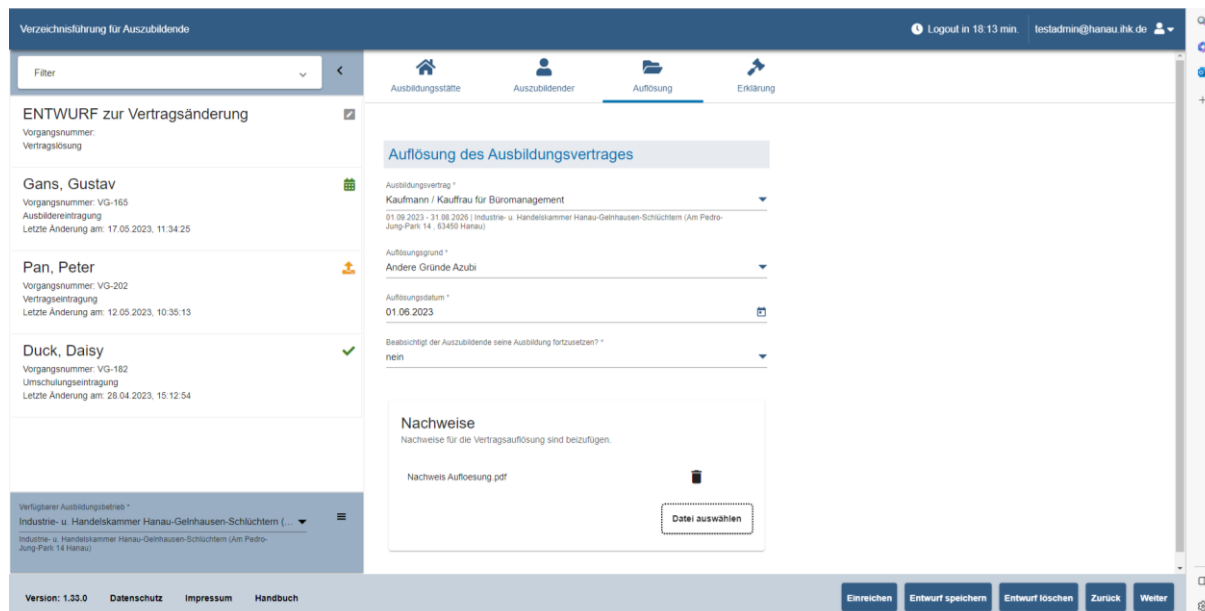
Verzeichnisführung für Auszubildende

Logout in 18:13 min. testadmin@hanau.ihk.de

Filter

ENTWURF zur Vertragsänderung
Vorgangsnummer:
Vertragslösung

Gans, Gustav
Vorgangsnummer: VG-165
Ausbildereintragung
Letzte Änderung am: 17.05.2023, 11:34:25

Pan, Peter
Vorgangsnummer: VG-202
Vertragseintragung
Letzte Änderung am: 12.05.2023, 10:35:13

Duck, Daisy
Vorgangsnummer: VG-182
Umschulungseintragung
Letzte Änderung am: 28.04.2023, 15:12:54

Verfügbarer Ausbildungsbetrieb *
Industrie- u. Handelskammer Hanau-Gelnhausen-Schlüchtern (...
Industrie- u. Handelskammer Hanau-Gelnhausen-Schlüchtern (Am Pedro-Jung-Park 14 Hanau)

Ausbildungsstätte | Auszubildender | Auflösung | Erklärung

Auflösung des Ausbildungsvertrages

Ausbildungsvertrag *
Kaufmann / Kauffrau für Büromanagement
01.09.2023 - 31.08.2026 | Industrie- u. Handelskammer Hanau-Gelnhausen-Schlüchtern (Am Pedro-Jung-Park 14 , 63450 Hanau)

Auflösungsgrund *
Andere Gründe Azubi

Auflösungsdatum *
01.06.2023

Beabsichtigt der Auszubildende seine Ausbildung fortzusetzen? *
nein

Nachweise
Nachweise für die Vertragsauflösung sind beizufügen.

Nachweis Aufloesung.pdf

Datei auswählen

Version: 1.33.0 Datenschutz Impressum Handbuch

Einreichen Entwurf speichern Entwurf löschen Zurück Weiter